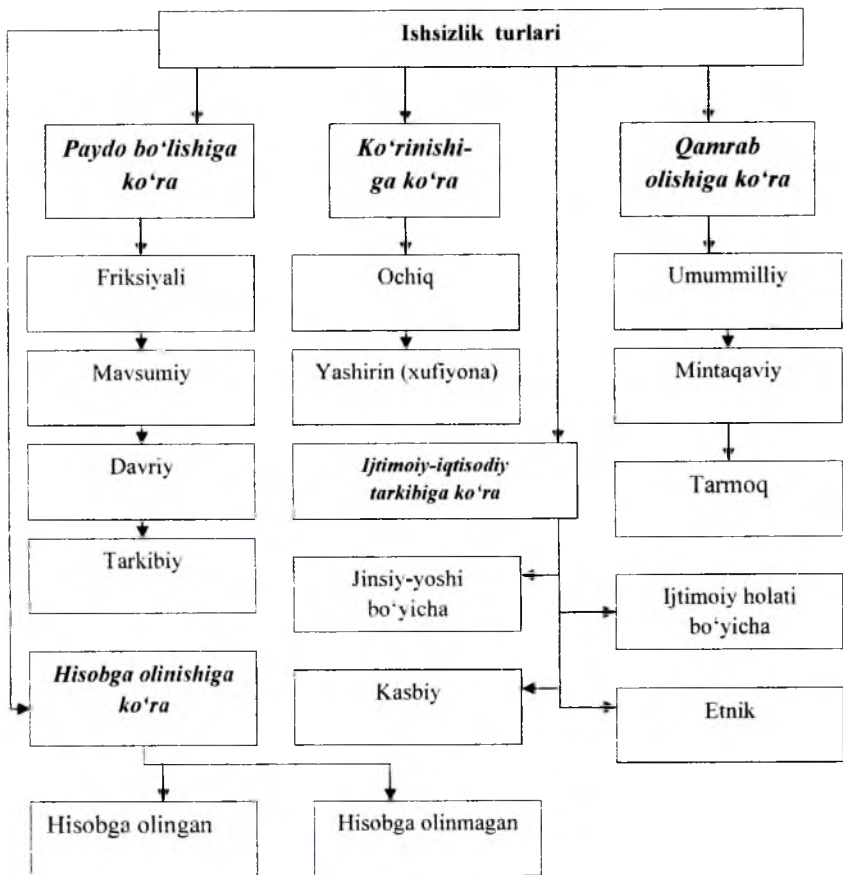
Ishsizlik turlari

Paydo bo'lishiga ko'ra

Ko'rinishiga ko'ra

Qamrab olishiga ko'ra

Friksiyali

Mavsumiy

Davriy

Tarkibiy

Ochiq

Yashirin (xufiyona)

Umummilliy

Mintaqaviy

Tarmoq

Ijtimoiy-iqtisodiy tarkibiga ko'ra

Jinsiy-yoshi bo'yicha

Ijtimoiy holati bo'yicha

Kasbiy

Etnik

Hisobga olinishiga ko'ra

Hisobga olingan

Hisobga olinmagan